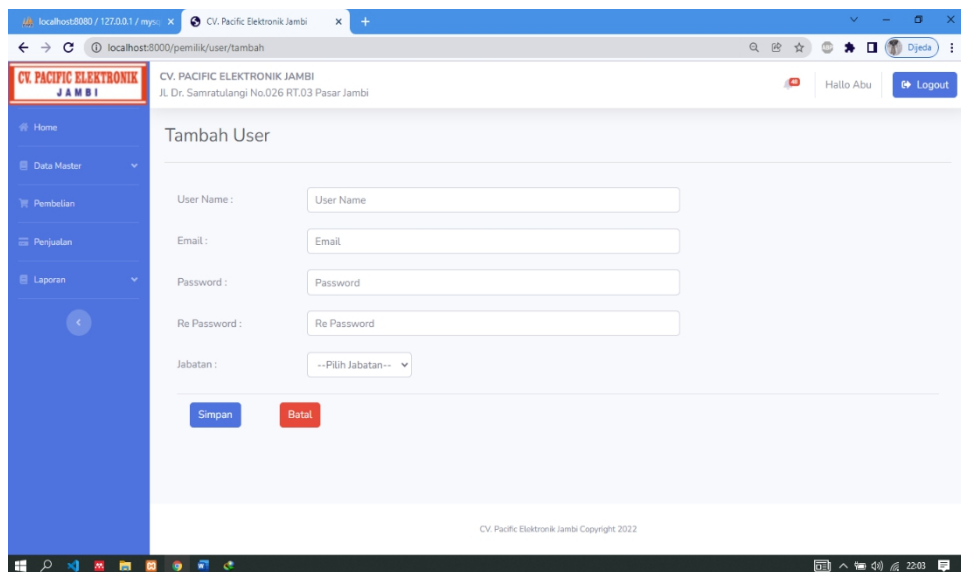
localhost:8080 / 127.0.0.1 / mysq ×
CV. Pacific Elektronik Jambi ×
+
localhost:8000/pemilik/user/tambah
Djeda

CV. PACIFIC ELEKTRONIK
JAMBI

CV. PACIFIC ELEKTRONIK JAMBI
Jl. Dr. Samratulangi No.026 RT.03 Pasar Jambi

Hallo Abu
Logout

Home
Data Master
Pembelian
Penjualan
Laporan

Tambah User

User Name : User Name
Email : Email
Password : Password
Re Password : Re Password
Jabatan : --Pilih Jabatan--

Simpan
Batal

CV. Pacific Elektronik Jambi Copyright 2022

22:03